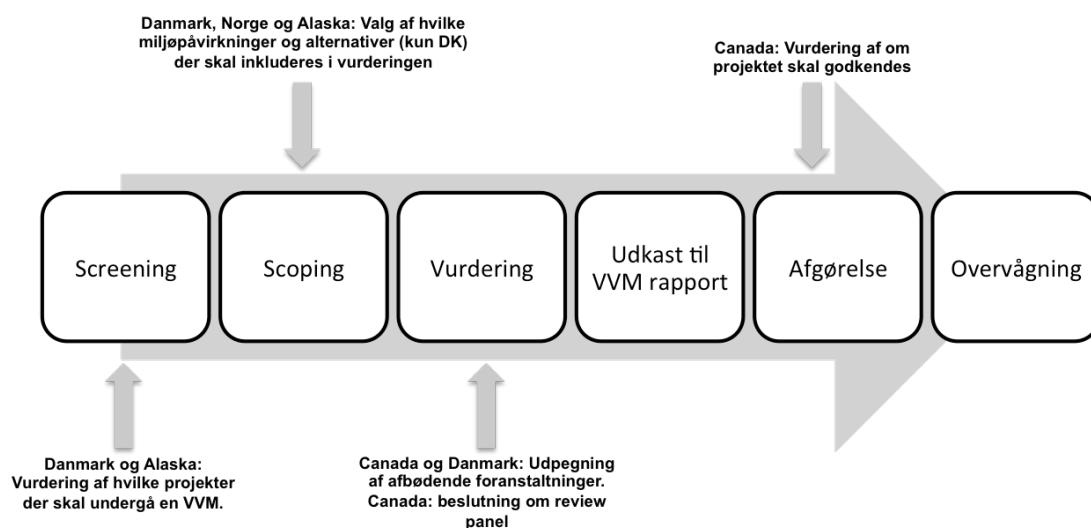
Danmark, Norge og Alaska: Valg af hvilke miljøpåvirkninger og alternativer (kun DK) der skal inkluderes i vurderingen

Canada: Vurdering af om projektet skal godkendes

Screening

Scoping

Vurdering

Udkast til VVM rapport

Afgørelse

Overvågning

Danmark og Alaska: Vurdering af hvilke projekter der skal undergå en VVM.

Canada og Danmark: Udpegning af afbødende foranstaltninger. Canada: beslutning om review panel